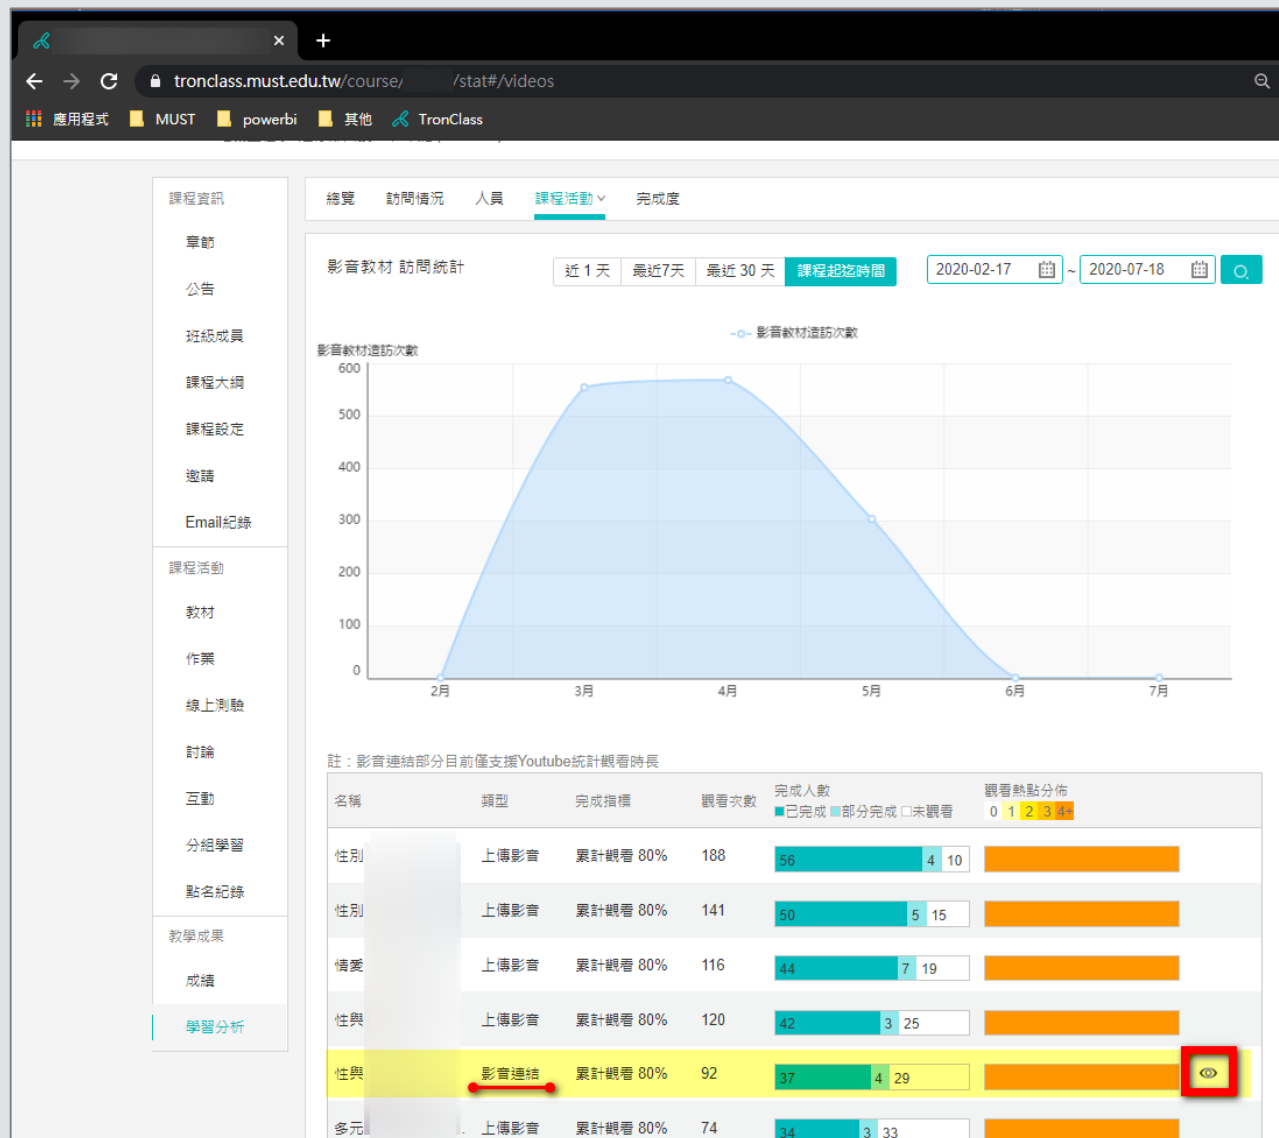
tronclass.must.edu.tw/course/ /stat#/videos

應用程式 MUST powerbi 其他 TronClass

課程資訊
章節
公告
班級成員
課程大綱
課程設定
邀請
Email紀錄
課程活動
教材
作業
線上測驗
討論
互動
分組學習
點名紀錄
教學成果
成績
學習分析

總覽 訪問情況 人員 課程活動 完成度

影音教材 訪問統計

近 1 天 最近7天 最近 30 天 課程起迄時間 2020-02-17 ~ 2020-07-18

影音教材造訪次數

影音教材造訪次數
600
500
400
300
200
100
0
2月 3月 4月 5月 6月 7月

註：影音連結部分目前僅支援Youtube統計觀看時長

| 名稱 | 類型 | 完成指標 | 觀看次數 | 完成人數 ■已完成 ■部分完成 □未觀看 | 觀看熱點分佈 0 1 2 3 4+ |
|---|---|---|---|---|---|
| 性別 | 上傳影音 | 累計觀看 80% | 188 | 56 4 10 | |
| 性別 | 上傳影音 | 累計觀看 80% | 141 | 50 5 15 | |
| 情愛 | 上傳影音 | 累計觀看 80% | 116 | 44 7 19 | |
| 性與 | 上傳影音 | 累計觀看 80% | 120 | 42 3 25 | |
| 性與 | 影音連結 | 累計觀看 80% | 92 | 37 4 29 | |
| 多元 | 上傳影音 | 累計觀看 80% | 74 | 34 3 33 | |